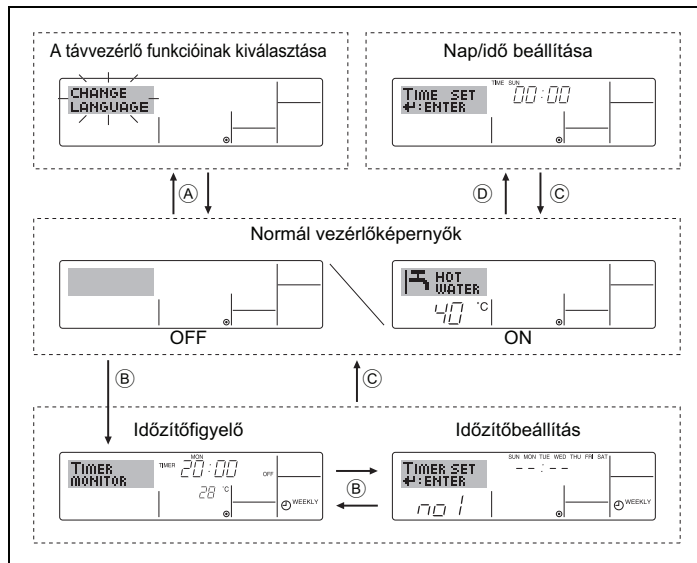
A távvezérlő funkcióinak kiválasztása

CHANGE LANGUAGE

Nap/idő beállítása

TIME SUN

TIME SET
↵:ENTER

00:00

Ⓐ

Ⓓ

Ⓒ

Normál vezérlőképernyők

HOT WATER

40 °C

OFF

ON

Ⓑ

Ⓒ

Időzítőfigyelő

Időzítőbeállítás

TIMER MONITOR

TIMER

MON

20:00

OFF

28 °C

WEEKLY

Ⓑ

TIMER SET
↵:ENTER

SUN MON TUE WED THU FRI SAT

--:--

no 1

WEEKLY